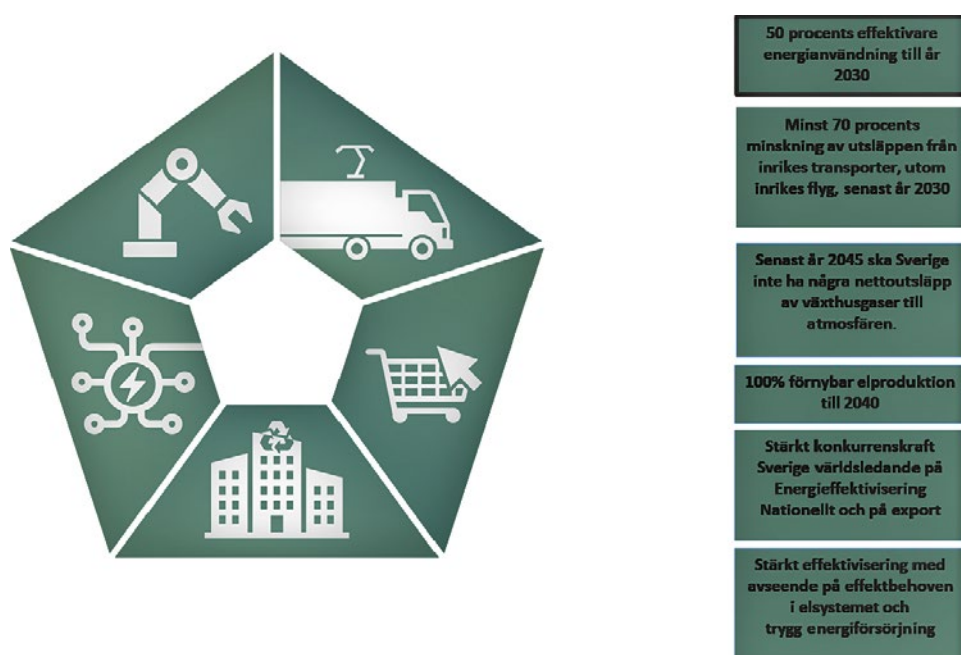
50 procents effektivare energianvändning till år 2030

Minst 70 procents minskning av utsläppen från inrikes transporter, utom inrikes flyg, senast år 2030

Senast år 2045 ska Sverige inte ha några nettoutsläpp av växthusgaser till atmosfären.

100% förnybar elproduktion till 2040

Stärkt konkurrenskraft Sverige världsledande på Energieffektivisering Nationellt och på export

Stärkt effektivisering med avseende på effektbehoven i elsystemet och trygg energiförsörjning